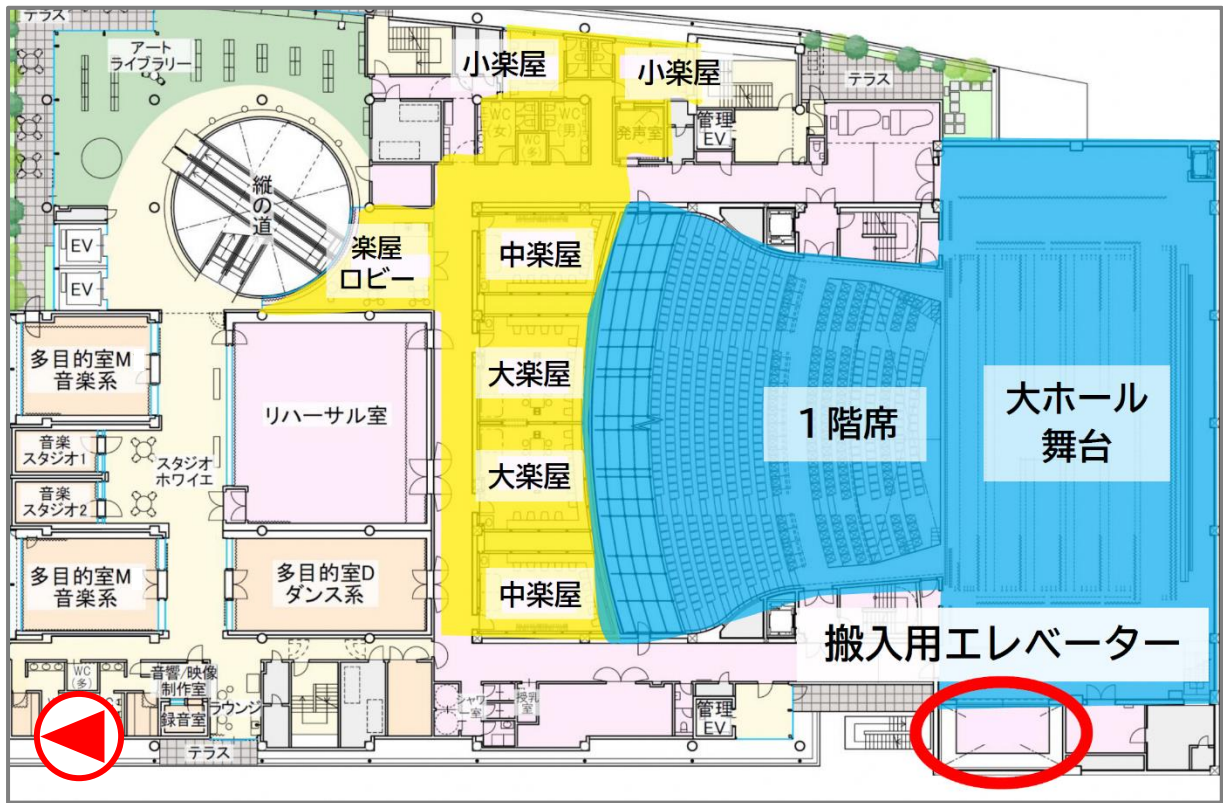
テラス

アート
ライブラリー

小楽屋

小楽屋

テラス

WC
(女)

WC
(男)

WC
(多)

発声室

管理
EV

縦の道

EV

EV

楽屋
ロビー

中楽屋

多目的室M
音楽系

リハーサル室

大楽屋

1階席

大ホール
舞台

音楽
スタジオ1

スタジオ
ホワイエ

音楽
スタジオ2

大楽屋

多目的室M
音楽系

多目的室D
ダンス系

中楽屋

搬入用エレベーター

WC
(多)

音響/映像
制作室

録音室

ラウンジ

シャワー室

授乳室

管理
EV

テラス